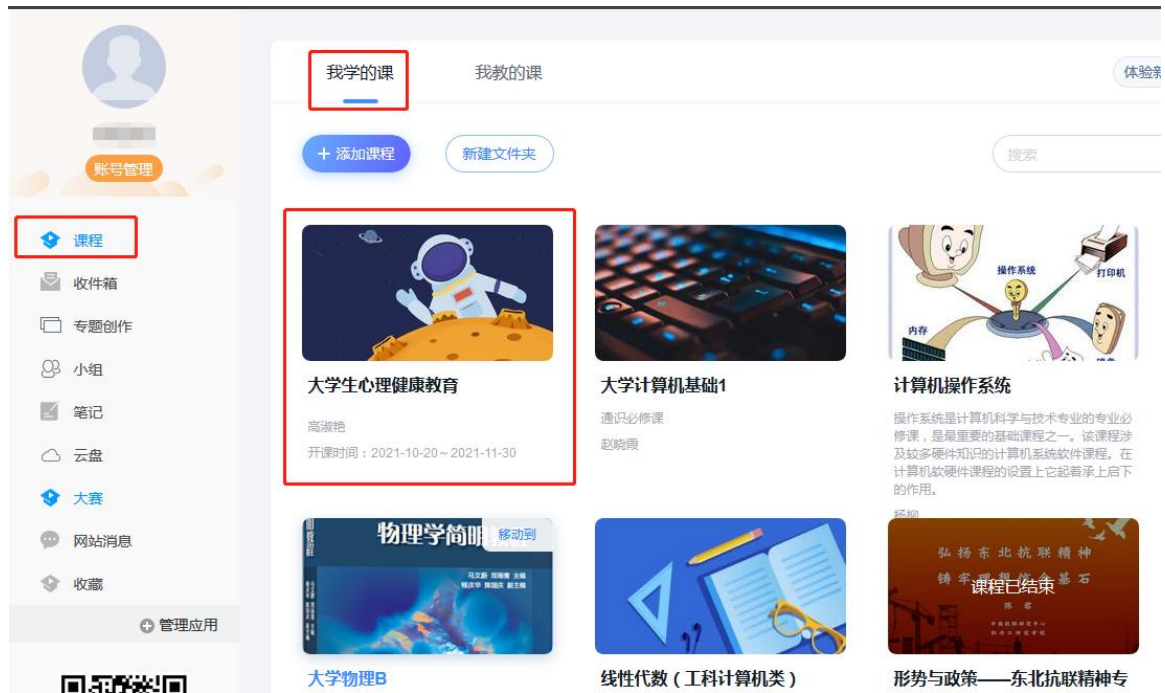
账号管理

课程
收件箱
专题创作
小组
笔记
云盘
大赛
网站消息
收藏
管理应用

我学的课
我教的课
体验新

+ 添加课程
新建文件夹
搜索

大学生心理健康教育
高淑艳
开课时间：2021-10-20～2021-11-30

大学计算机基础1
通识必修课
赵晓霞

操作系统
打印机
内存
计算机操作系统
操作系统是计算机科学与技术专业的专业必修课，是最重要的基础课程之一。该课程涉及较多硬件知识的计算机系统软件课程。在计算机软硬件课程的设置上它起着承上启下的作用。
杨柳

物理学简明
移动到
大学物理B

线性代数（工科计算机类）

弘扬东北抗联精神
课程已结束
形势与政策——东北抗联精神专